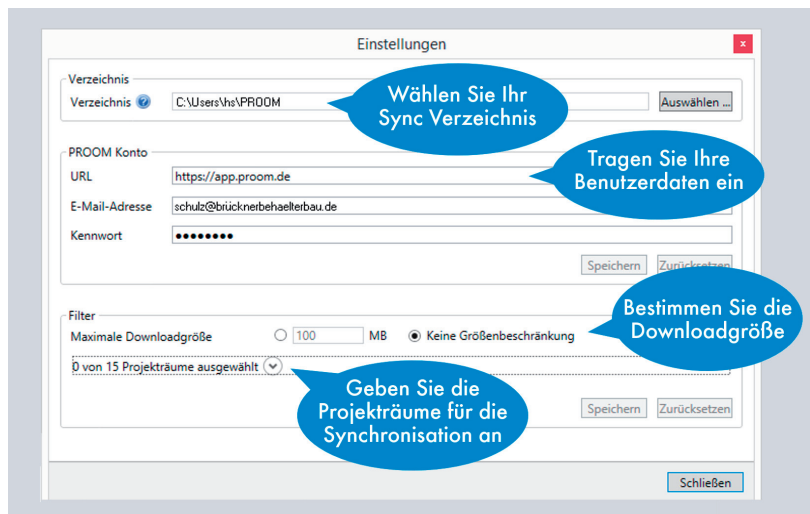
Einstellungen

x

Verzeichnis

Verzeichnis

C:\Users\hs\PROOM

Auswählen ...

Wählen Sie Ihr Sync Verzeichnis

PROOM Konto

URL

https://app.proom.de

Tragen Sie Ihre Benutzerdaten ein

E-Mail-Adresse

schulz@brücknerbehaelterbau.de

Kennwort

••••••••

Speichern

Zurücksetzen

Filter

Maximale Downloadgröße

100

MB

Keine Größenbeschränkung

Bestimmen Sie die Downloadgröße

0 von 15 Projekträume ausgewählt

Geben Sie die Projekträume für die Synchronisation an

Speichern

Zurücksetzen

Schließen